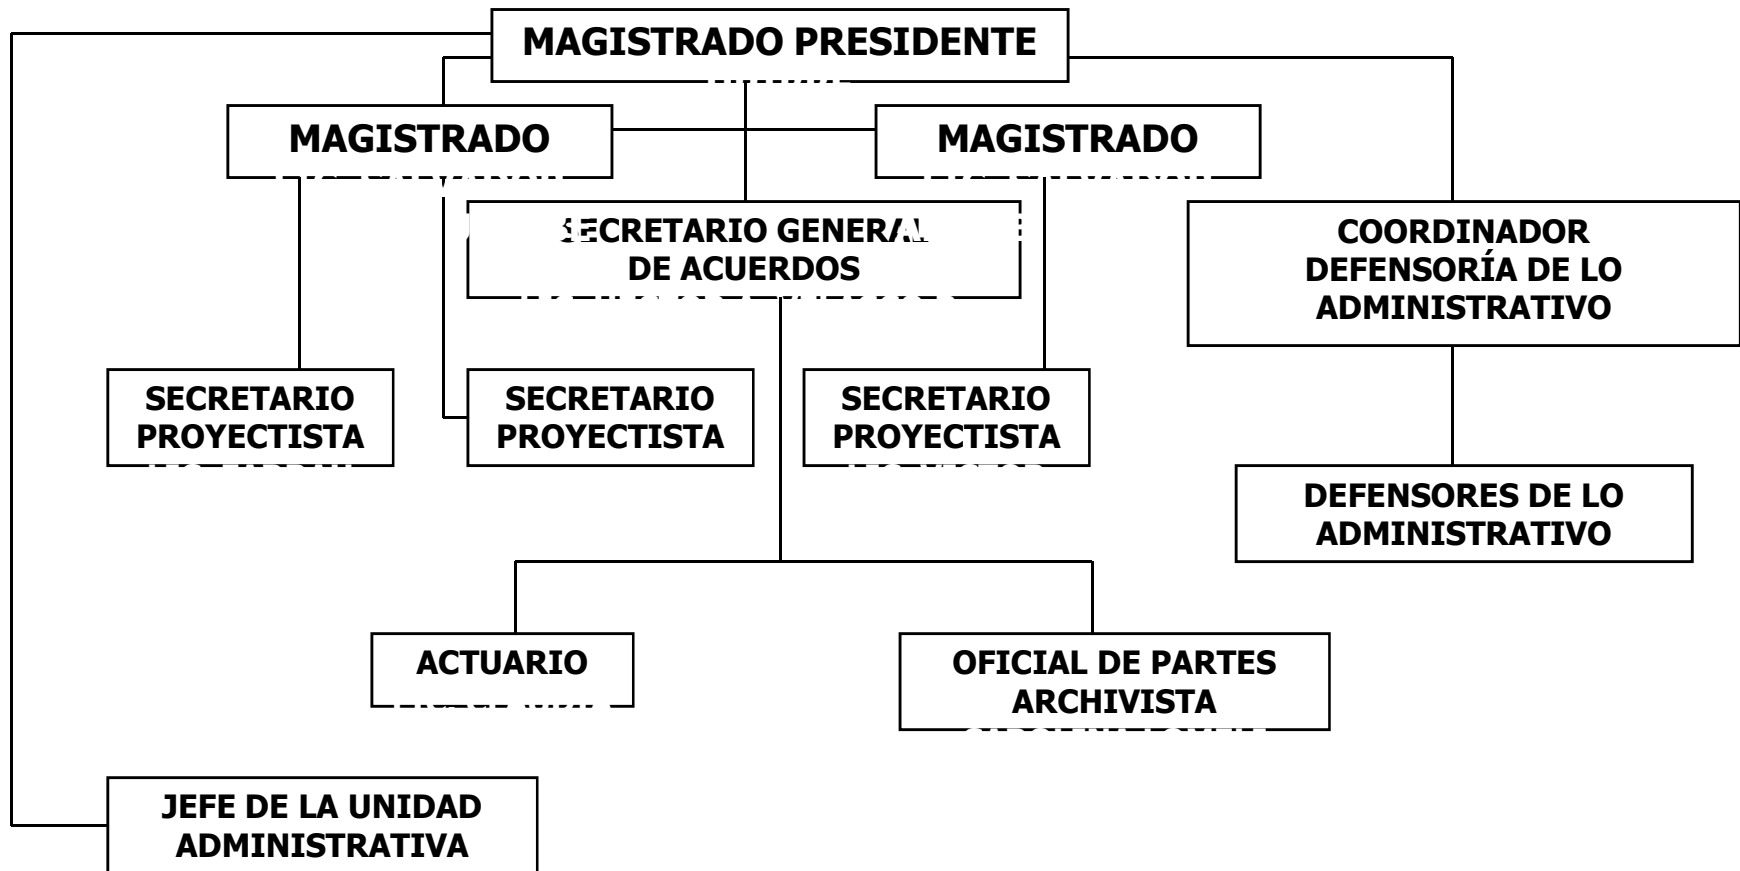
MAGISTRADO PRESIDENTE

MAGISTRADO

MAGISTRADO

SECRETARIO GENERAL DE ACUERDOS

COORDINADOR DEFENSORÍA DE LO ADMINISTRATIVO

SECRETARIO PROYECTISTA

SECRETARIO PROYECTISTA

SECRETARIO PROYECTISTA

DEFENSORES DE LO ADMINISTRATIVO

ACTUARIO

OFICIAL DE PARTES ARCHIVISTA

JEFE DE LA UNIDAD ADMINISTRATIVA